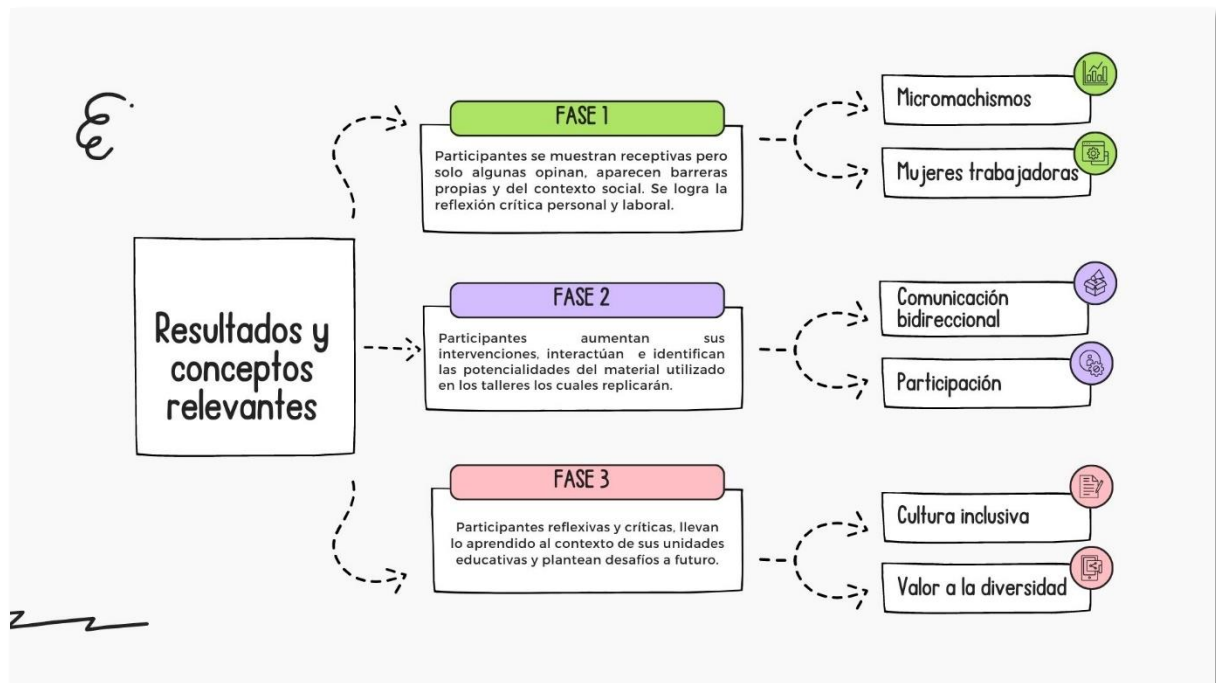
Resultados y conceptos relevantes

FASE 1

Participantes se muestran receptivas pero solo algunas opinan, aparecen barreras propias y del contexto social. Se logra la reflexión crítica personal y laboral.

Micromachismos

Mujeres trabajadoras

FASE 2

Participantes aumentan sus intervenciones, interactúan e identifican las potencialidades del material utilizado en los talleres los cuales replicarán.

Comunicación bidireccional

Participación

FASE 3

Participantes reflexivas y críticas, llevan lo aprendido al contexto de sus unidades educativas y plantean desafíos a futuro.

Cultura inclusiva

Valor a la diversidad